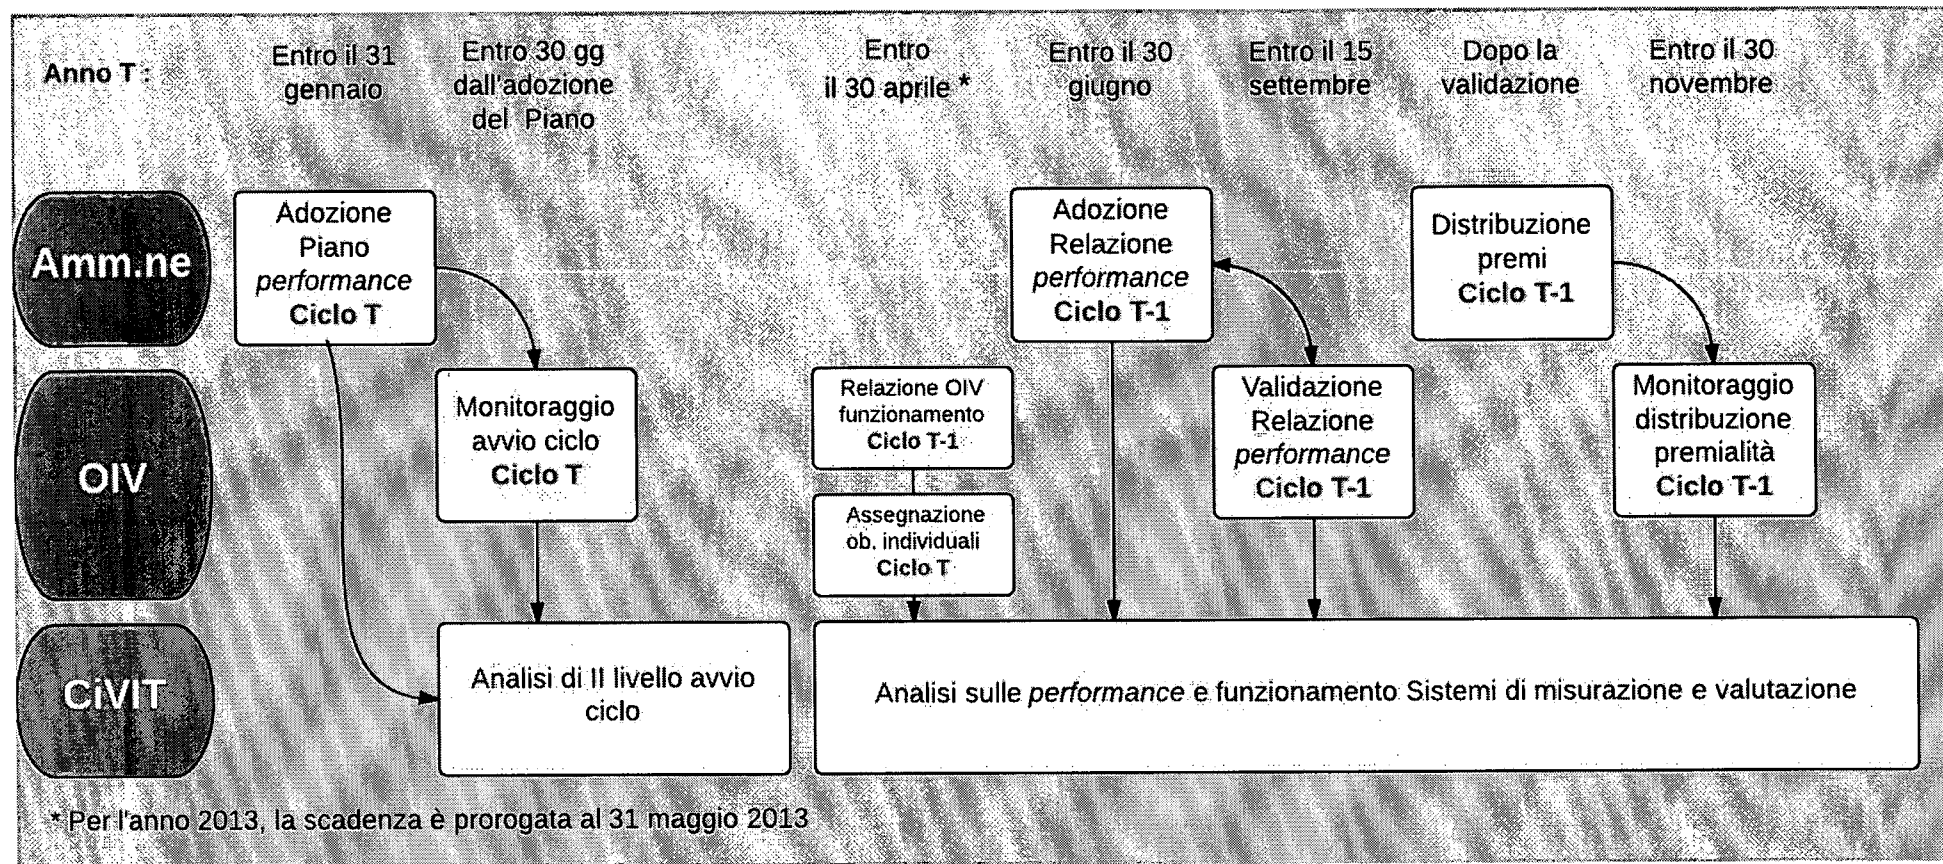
Anno T :

Entro il 31 gennaio

Entro 30 gg dall'adozione del Piano

Entro il 30 aprile *

Entro il 30 giugno

Entro il 15 settembre

Dopo la validazione

Entro il 30 novembre

Amm.ne

Adozione Piano *performance* **Ciclo T**

Adozione Relazione *performance* **Ciclo T-1**

Distribuzione premi **Ciclo T-1**

OIV

Monitoraggio avvio ciclo **Ciclo T**

Relazione OIV funzionamento **Ciclo T-1**

Assegnazione ob. individuali **Ciclo T**

Validazione Relazione *performance* **Ciclo T-1**

Monitoraggio distribuzione premialità **Ciclo T-1**

CiVIT

Analisi di II livello avvio ciclo

Analisi sulle *performance* e funzionamento Sistemi di misurazione e valutazione

* Per l'anno 2013, la scadenza è prorogata al 31 maggio 2013